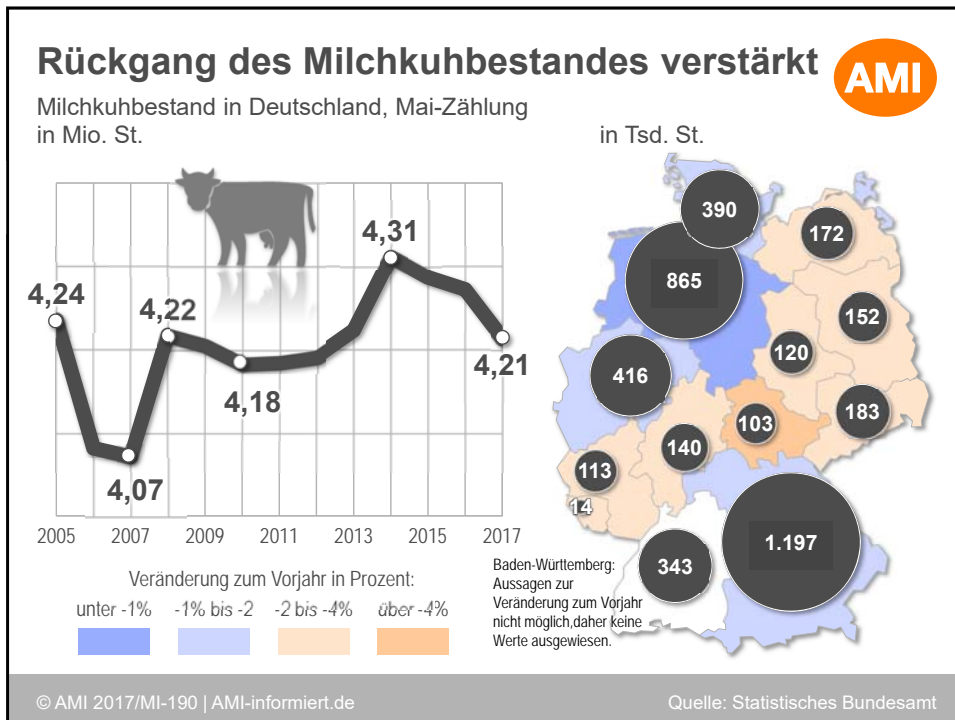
Rückgang des Milchkuhbestandes verstärkt

AMI

Milchkuhbestand in Deutschland, Mai-Zählung
in Mio. St.

in Tsd. St.

4,24
4,07
4,22
4,18
4,31
4,21

2005 2007 2009 2011 2013 2015 2017

390
865
172
152
120
416
103
183
140
113
14
343
1.197

Baden-Württemberg: Aussagen zur Veränderung zum Vorjahr nicht möglich,daher keine Werte ausgewiesen.

Veränderung zum Vorjahr in Prozent:
unter -1% -1% bis -2 -2 bis -4% über -4%

© AMI 2017/MI-190 | AMI-informiert.de

Quelle: Statistisches Bundesamt